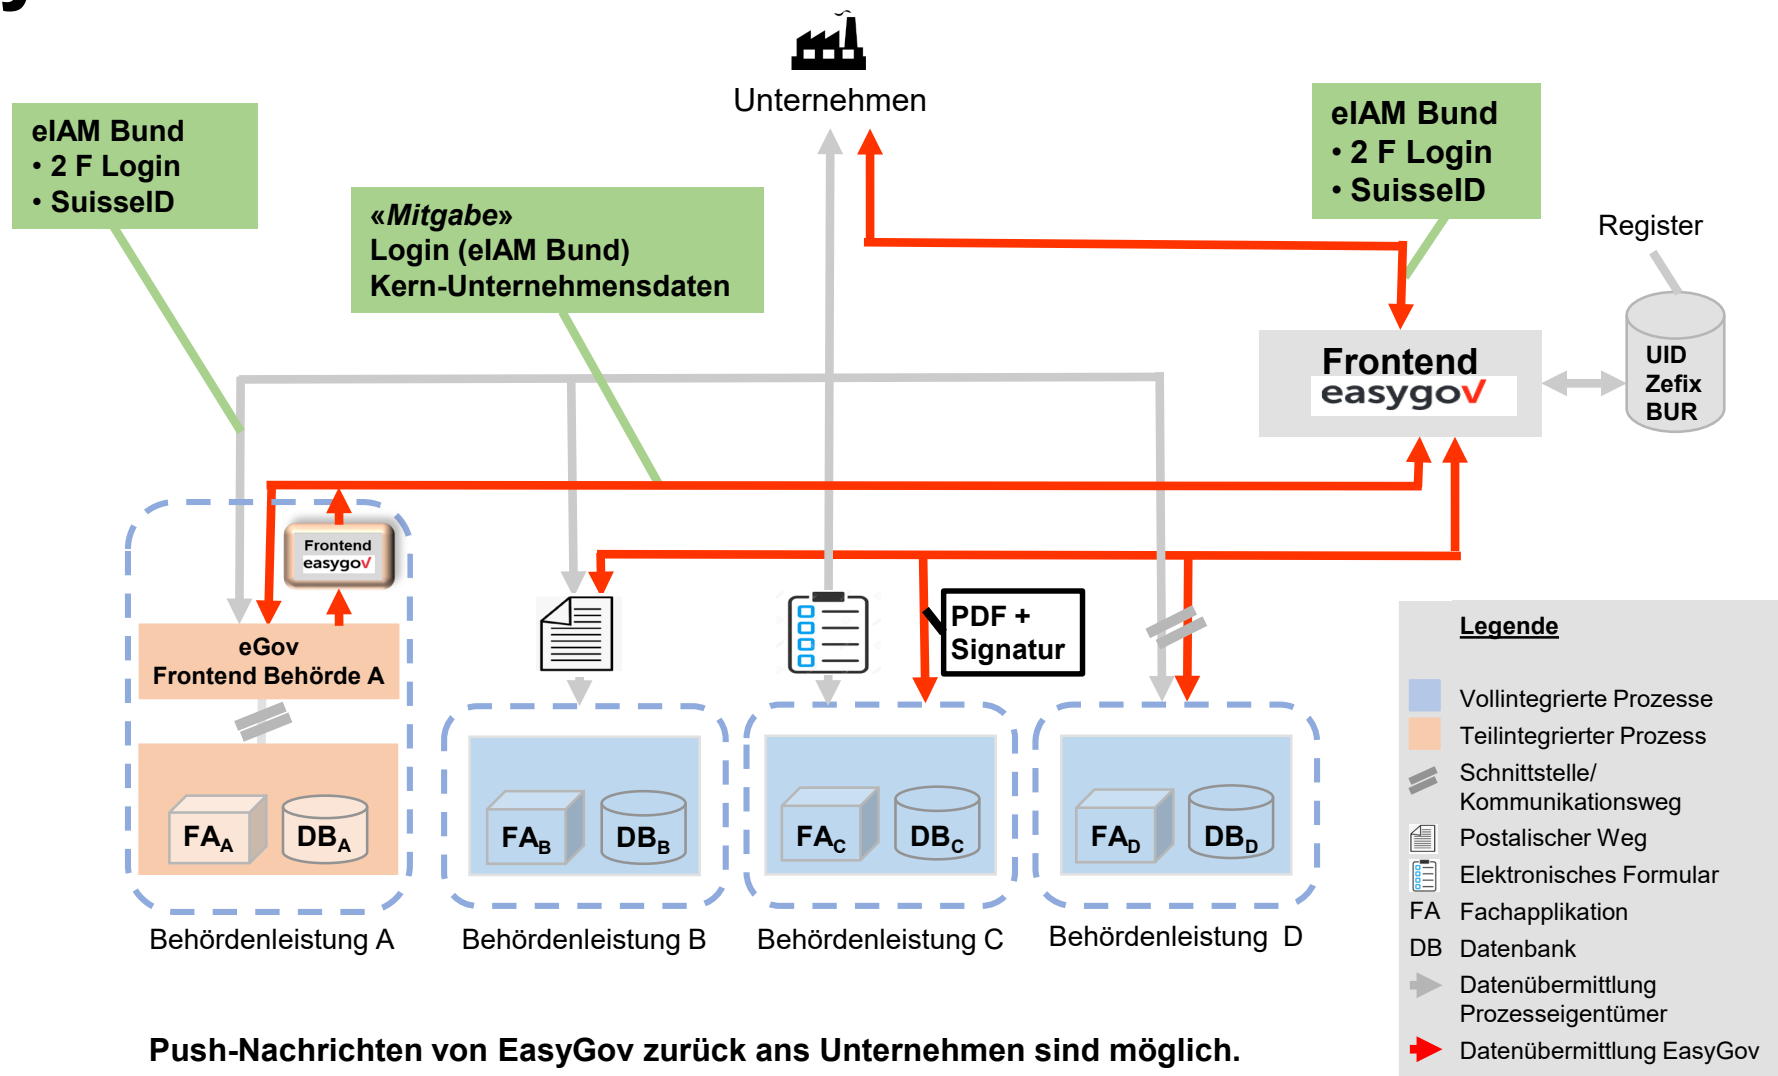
Unternehmen

eIAM Bund
• 2 F Login
• SuisseID

«Mitgabe»
Login (eIAM Bund)
Kern-Unternehmensdaten

eIAM Bund
• 2 F Login
• SuisseID

Register

Frontend
easygov

UID
Zefix
BUR

Frontend
easygov

eGov
Frontend Behörde A

PDF +
Signatur

$FA_A$ $DB_A$

$FA_B$ $DB_B$

$FA_C$ $DB_C$

$FA_D$ $DB_D$

Behördenleistung A

Behördenleistung B

Behördenleistung C

Behördenleistung D

Legende

Vollintegrierte Prozesse
Teilintegrierter Prozess
Schnittstelle/ Kommunikationsweg
Postalischer Weg
Elektronisches Formular
FA Fachapplikation
DB Datenbank
Datenübermittlung Prozesseigentümer
Datenübermittlung EasyGov

Push-Nachrichten von EasyGov zurück ans Unternehmen sind möglich.